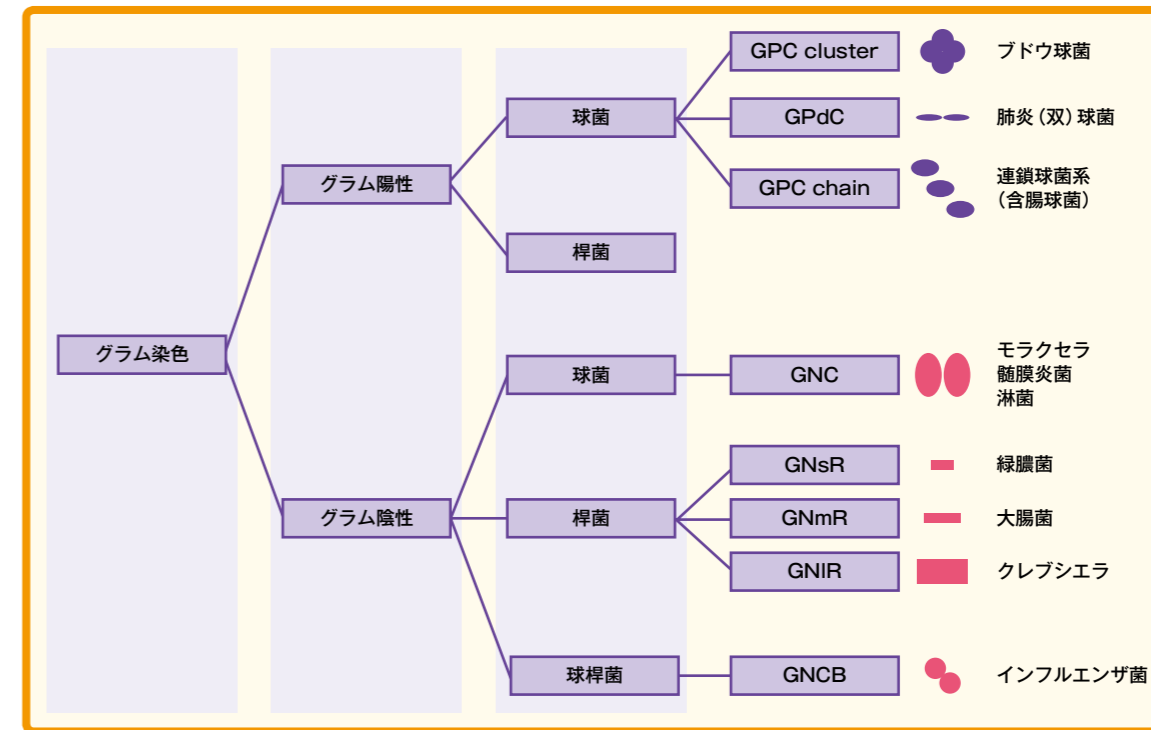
グラム染色

グラム陽性

球菌

GPC cluster
ブドウ球菌

GPdC
肺炎（双）球菌

GPC chain
連鎖球菌系（含腸球菌）

桿菌

グラム陰性

球菌

GNC
モラクセラ
髄膜炎菌
淋菌

桿菌

GNsR
緑膿菌

GNmR
大腸菌

GNlR
クレブシエラ

球桿菌

GNCB
インフルエンザ菌